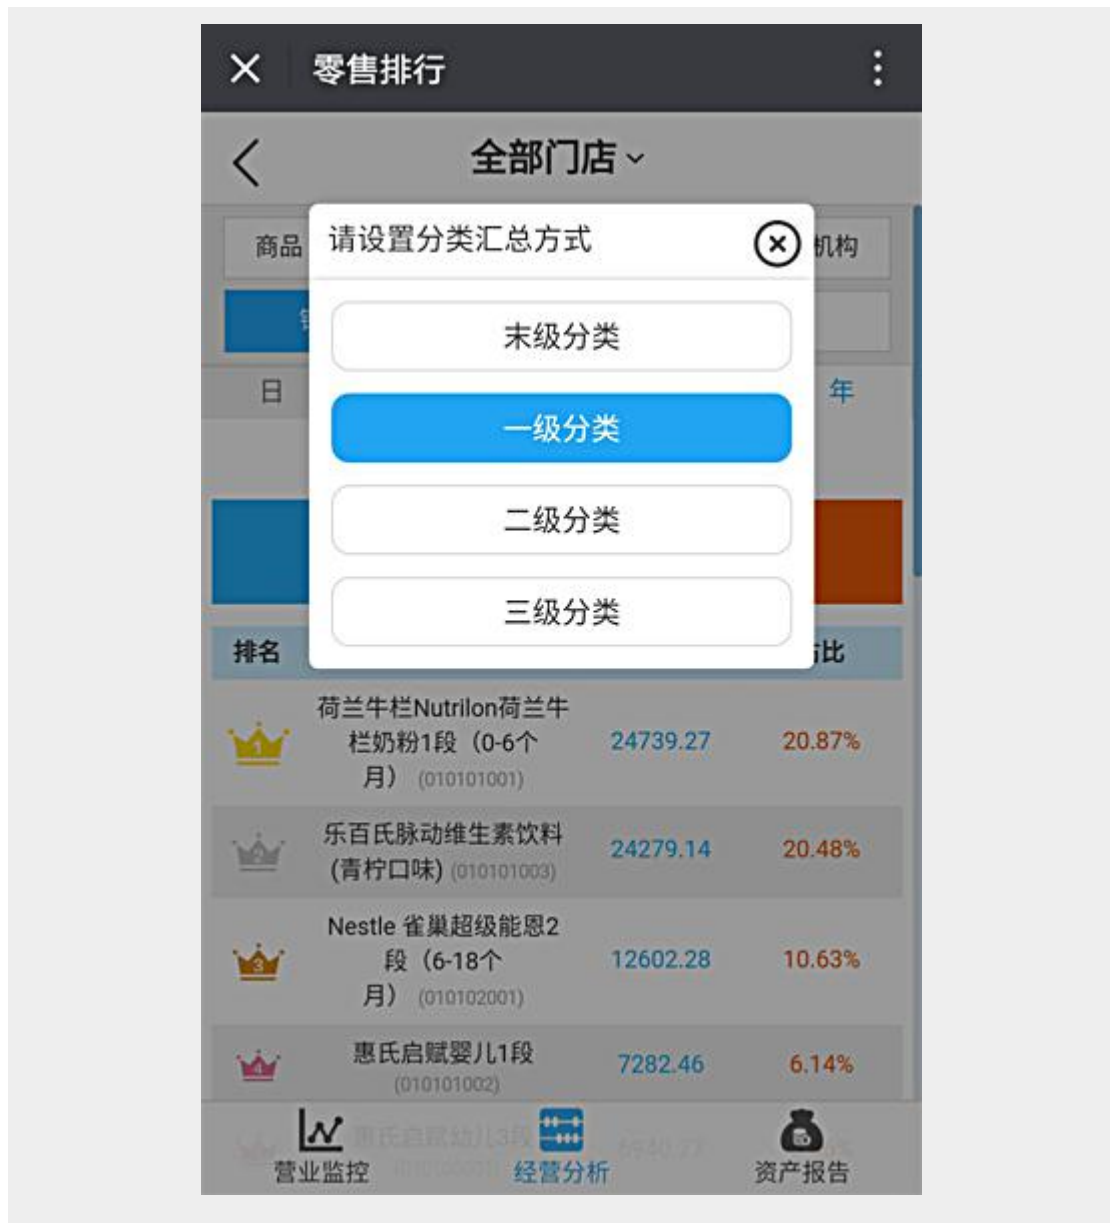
零售排行

全部门店

商品 机构

日 年

请设置分类汇总方式

末级分类

一级分类

二级分类

三级分类

排名 比

1 荷兰牛栏Nutrilon荷兰牛栏奶粉1段（0-6个月）(010101001) 24739.27 20.87%

2 乐百氏脉动维生素饮料(青柠口味) (010101003) 24279.14 20.48%

3 Nestle 雀巢超级能恩2段（6-18个月）(010102001) 12602.28 10.63%

4 惠氏启赋婴儿1段 (010101002) 7282.46 6.14%

惠氏启赋幼儿3段 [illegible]

营业监控 经营分析 资产报告